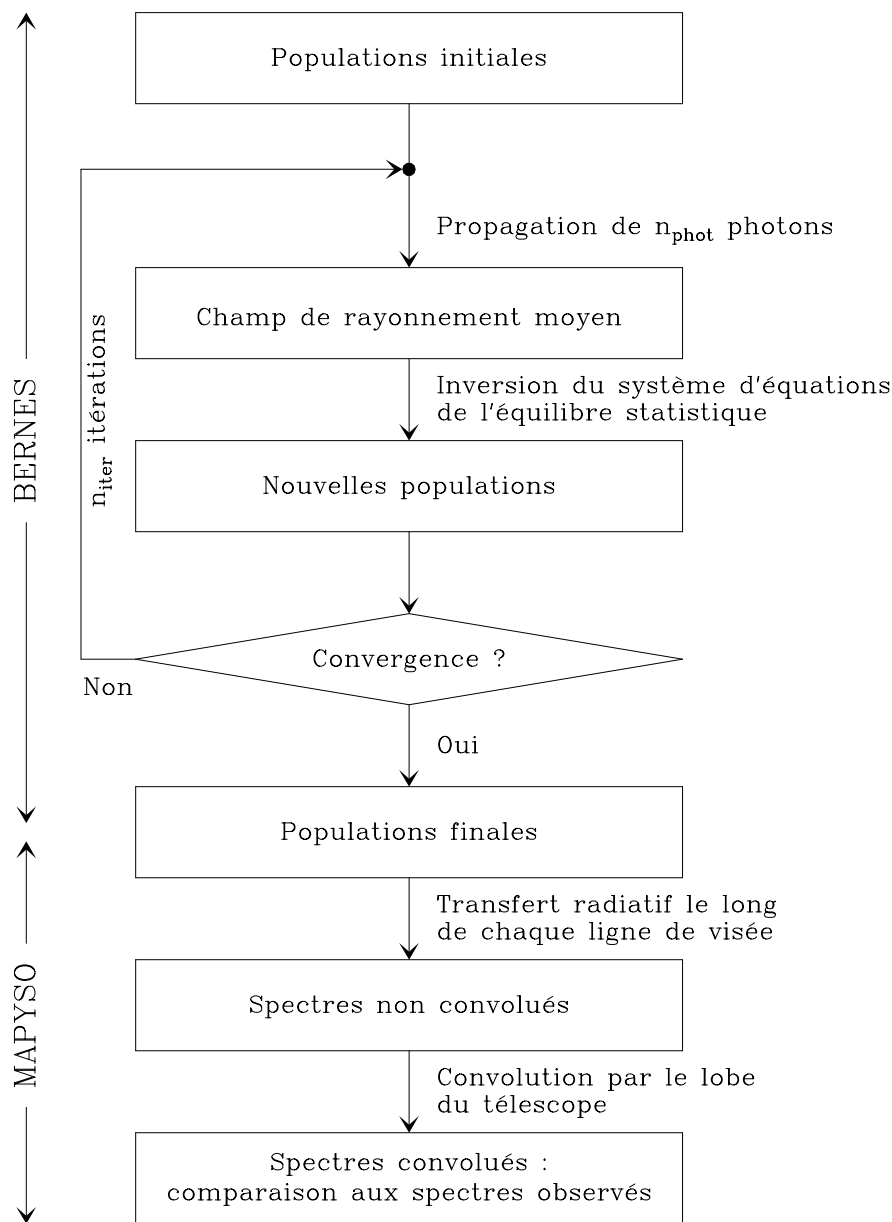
BERNES

Populations initiales

Propagation de $n_{phot}$ photons

$n_{iter}$ itérations

Champ de rayonnement moyen

Inversion du système d'équations de l'équilibre statistique

Nouvelles populations

Convergence ?

Non

Oui

Populations finales

MAPYSO

Transfert radiatif le long de chaque ligne de visée

Spectres non convolués

Convolution par le lobe du télescope

Spectres convolués : comparaison aux spectres observés